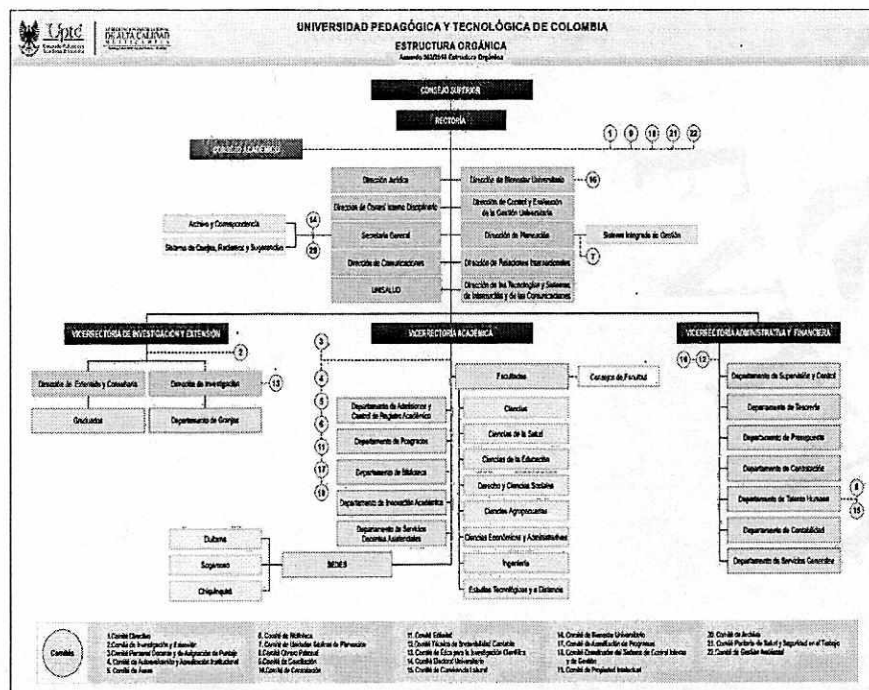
Uptc

UNIVERSIDAD PEDAGÓGICA Y TECNOLÓGICA DE COLOMBIA

ESTRUCTURA ORGÁNICA

Acuerdo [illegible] Estructura Orgánica

CONSEJO SUPERIOR

RECTORÍA

CONSEJO ACADÉMICO

1 9 18 21 22

Dirección Jurídica

Dirección de Control Interno Disciplinario

Secretaría General

Dirección de Comunicaciones

UNISALUD

Dirección de Bienestar Universitario

16

Dirección de Control y Evaluación de la Gestión Universitaria

Dirección de Planeación

Sistema Integrado de Gestión

7

Dirección de Relaciones Internacionales

Dirección de las Tecnologías y Sistemas de Información y de las Comunicaciones

Archivo y Correspondencia

Sistema de Quejas, Reclamos y Sugerencias

14

20

VICERRECTORÍA DE INVESTIGACIÓN Y EXTENSIÓN

2

Dirección de Extensión y Consultoría

Dirección de Investigación

13

Graduados

Departamento de Granjas

VICERRECTORÍA ACADÉMICA

3 4 5 6 11 17 19

Departamento de Admisiones y Control de Registro Académico

Departamento de Posgrados

Departamento de Biblioteca

Departamento de Innovación Académica

Departamento de Servicios Docentes Asistenciales

Facultades

Consejo de Facultad

Ciencias

Ciencias de la Salud

Ciencias de la Educación

Derecho y Ciencias Sociales

Ciencias Agropecuarias

Ciencias Económicas y Administrativas

Ingeniería

Estudios Tecnológicos y a Distancia

Duitama

Sogamoso

Chiquinquirá

SEDES

VICERRECTORÍA ADMINISTRATIVA Y FINANCIERA

10 12

Departamento de Supervisión y Control

Departamento de Tesorería

Departamento de Presupuesto

Departamento de Contratación

Departamento de Talento Humano

8

15

Departamento de Contabilidad

Departamento de Servicios Generales

Comités

1.Comité Directivo
2.Comité de Investigación y Extensión
3.Comité Personal Docente y de Asignación de Puntaje
4. Comité de Autoevaluación y Acreditación Institucional
5. Comité de Aseos

6. Comité de Nómina
7. Comité de Unidades Básicas de Planeación
8.Comité Clima Laboral
9.Comité de Conciliación
10.Comité de Contratación

11. Comité Editorial
12. Comité Técnico de Sostenibilidad Contable
13. Comité de Ética para la Investigación Científica
14. Comité Electoral Universitario
15. Comité de Convivencia Laboral

16. Comité de Bienestar Universitario
17. Comité de Autoevaluación de Programas
18. Comité Coordinador del Sistema de Control Interno y de Gestión
19. Comité de Propiedad Intelectual

20. Comité de Archivo
21. Comité Paritario de Salud y Seguridad en el Trabajo
22. Comité de Gestión Ambiental